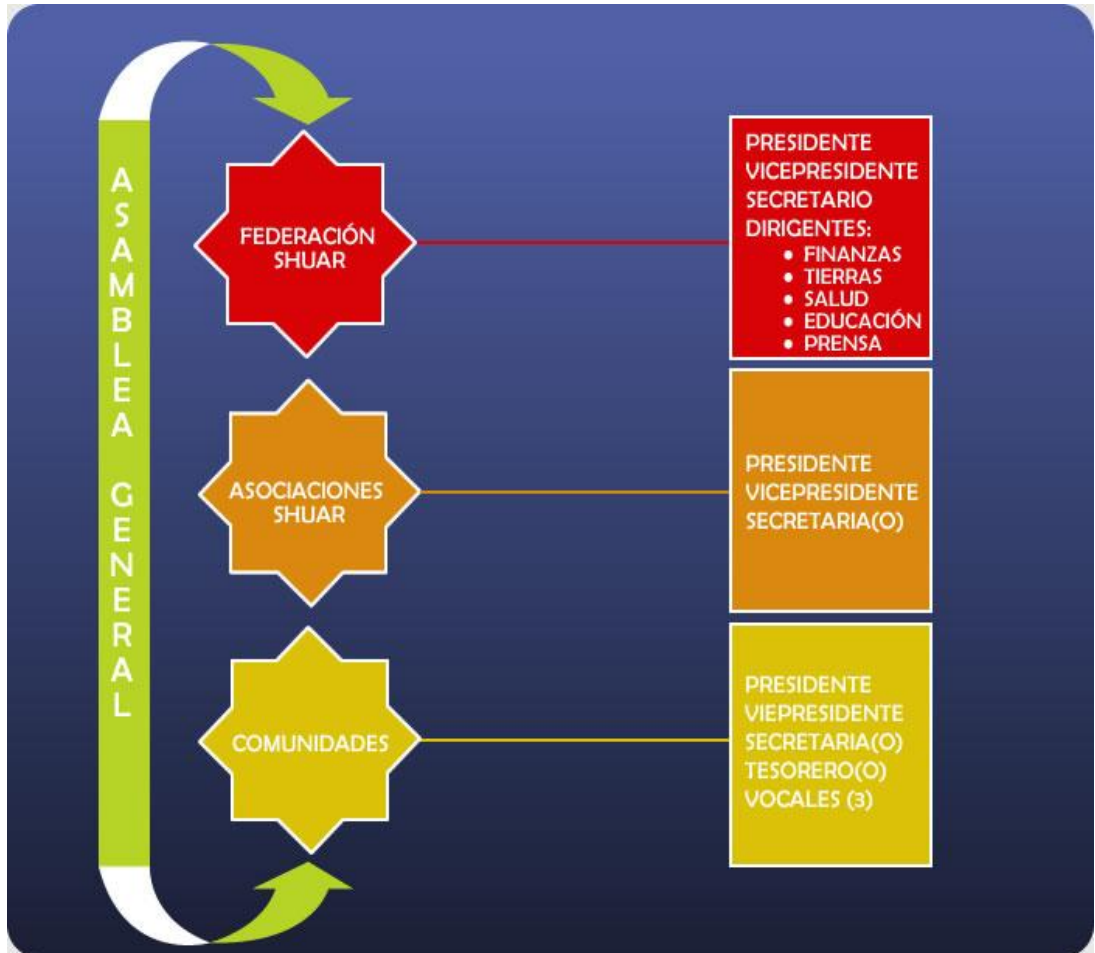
ASAMBLEA GENERAL

FEDERACIÓN SHUAR

PRESIDENTE
VICEPRESIDENTE
SECRETARIO
DIRIGENTES:
- FINANZAS
- TIERRAS
- SALUD
- EDUCACIÓN
- PRENSA

ASOCIACIONES SHUAR

PRESIDENTE
VICEPRESIDENTE
SECRETARIA(O)

COMUNIDADES

PRESIDENTE
VIEPRESIDENTE
SECRETARIA(O)
TESORERO(O)
VOCALES (3)